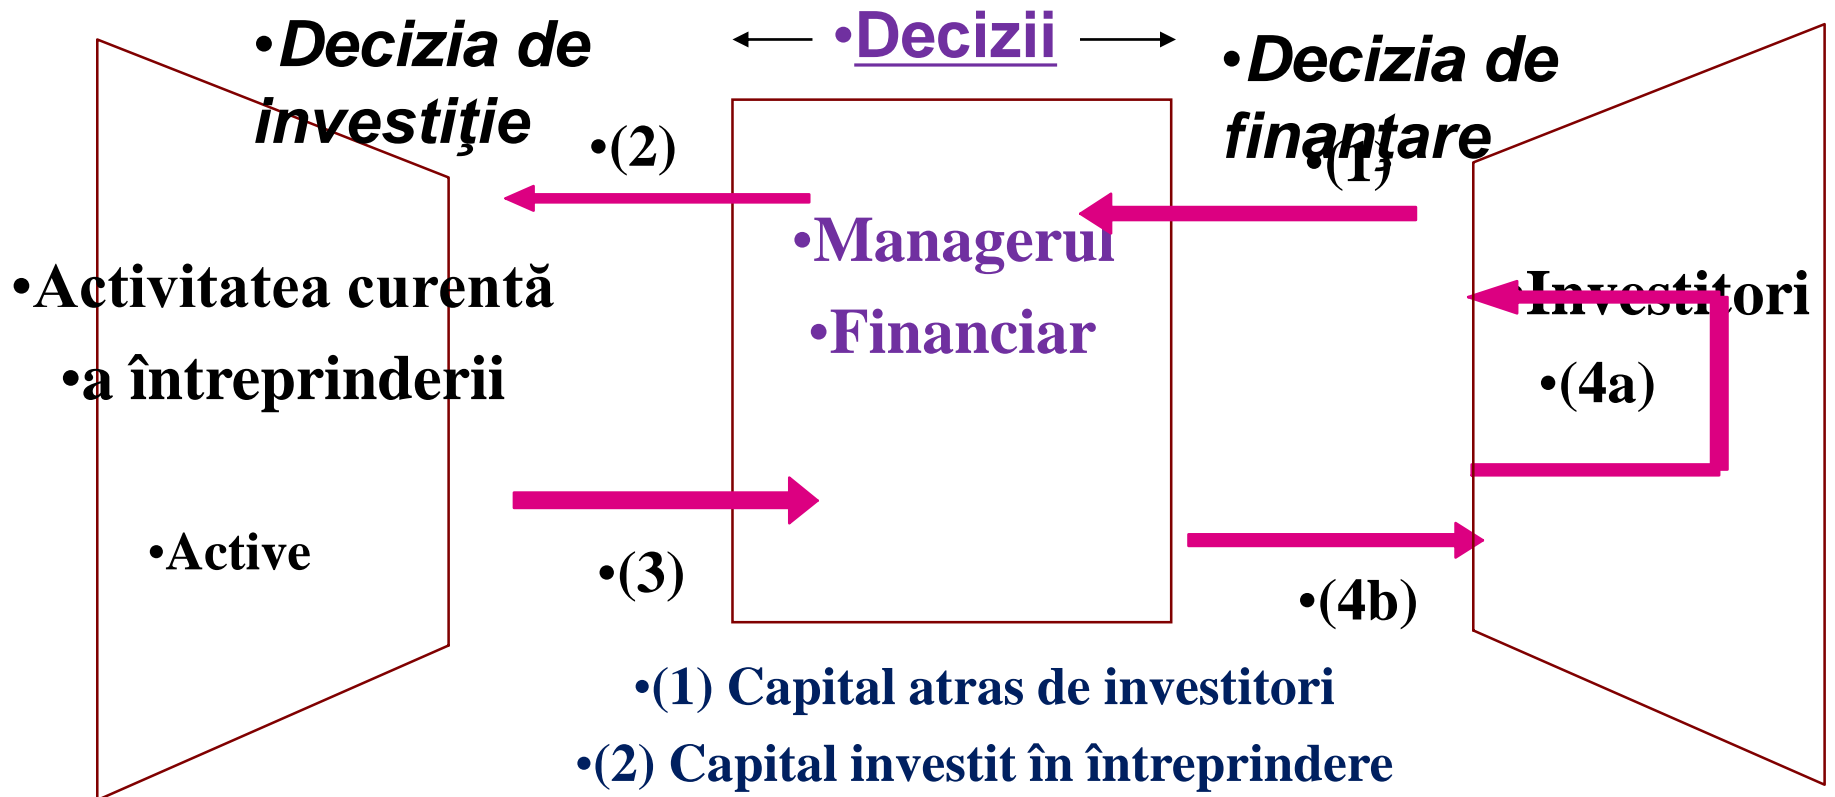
•Decizia de investiţie

•Decizii

•Decizia de finanţare

•(2)

•(1)

•Managerul

•Financiar

•Activitatea curentă

•a întreprinderii

•Investitori

•(4a)

•Active

•(3)

•(4b)

•(1) Capital atras de investitori

•(2) Capital investit în întreprindere